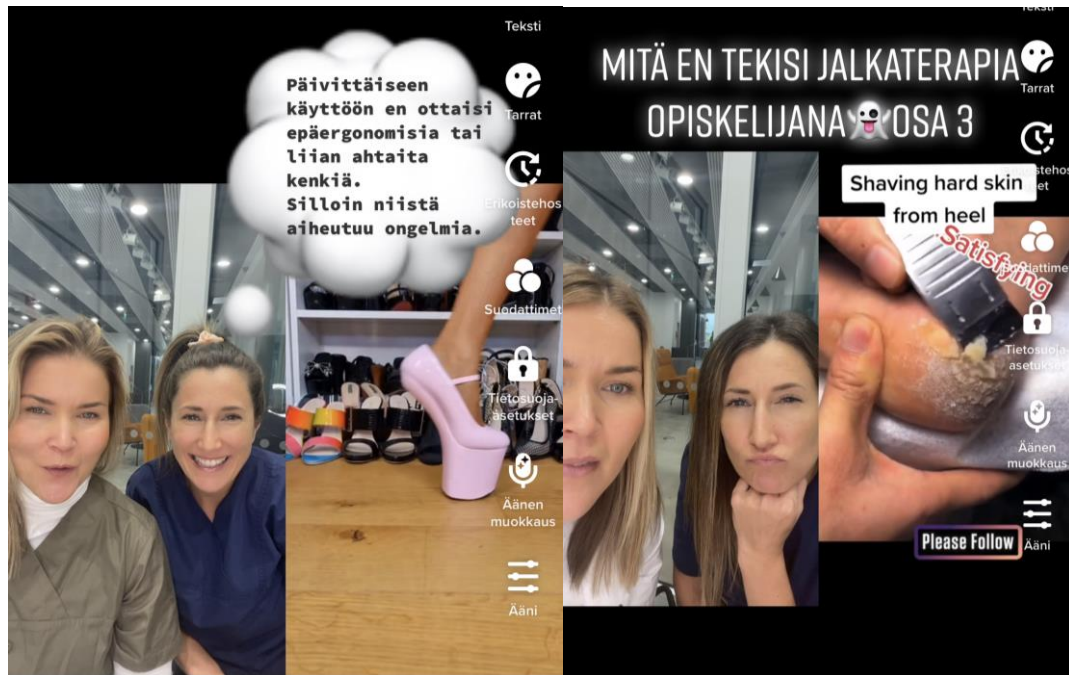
Teksti

Päivittäiseen käyttöön en ottaisi epäergonomisia tai liian ahtaita kenkiä.
Silloin niistä aiheutuu ongelmia.

Tarrat

Erikoistehosteet

Suodattimet

Tietosuoja-asetukset

Äänen muokkaus

Ääni

Teksti

MITÄ EN TEKISI JALKATERAPIA OPISKELIJANA 👻 OSA 3

Tarrat

Erikoistehosteet

Shaving hard skin from heel

Satisfying

Suodattimet

Tietosuoja-asetukset

Äänen muokkaus

Please Follow

Ääni